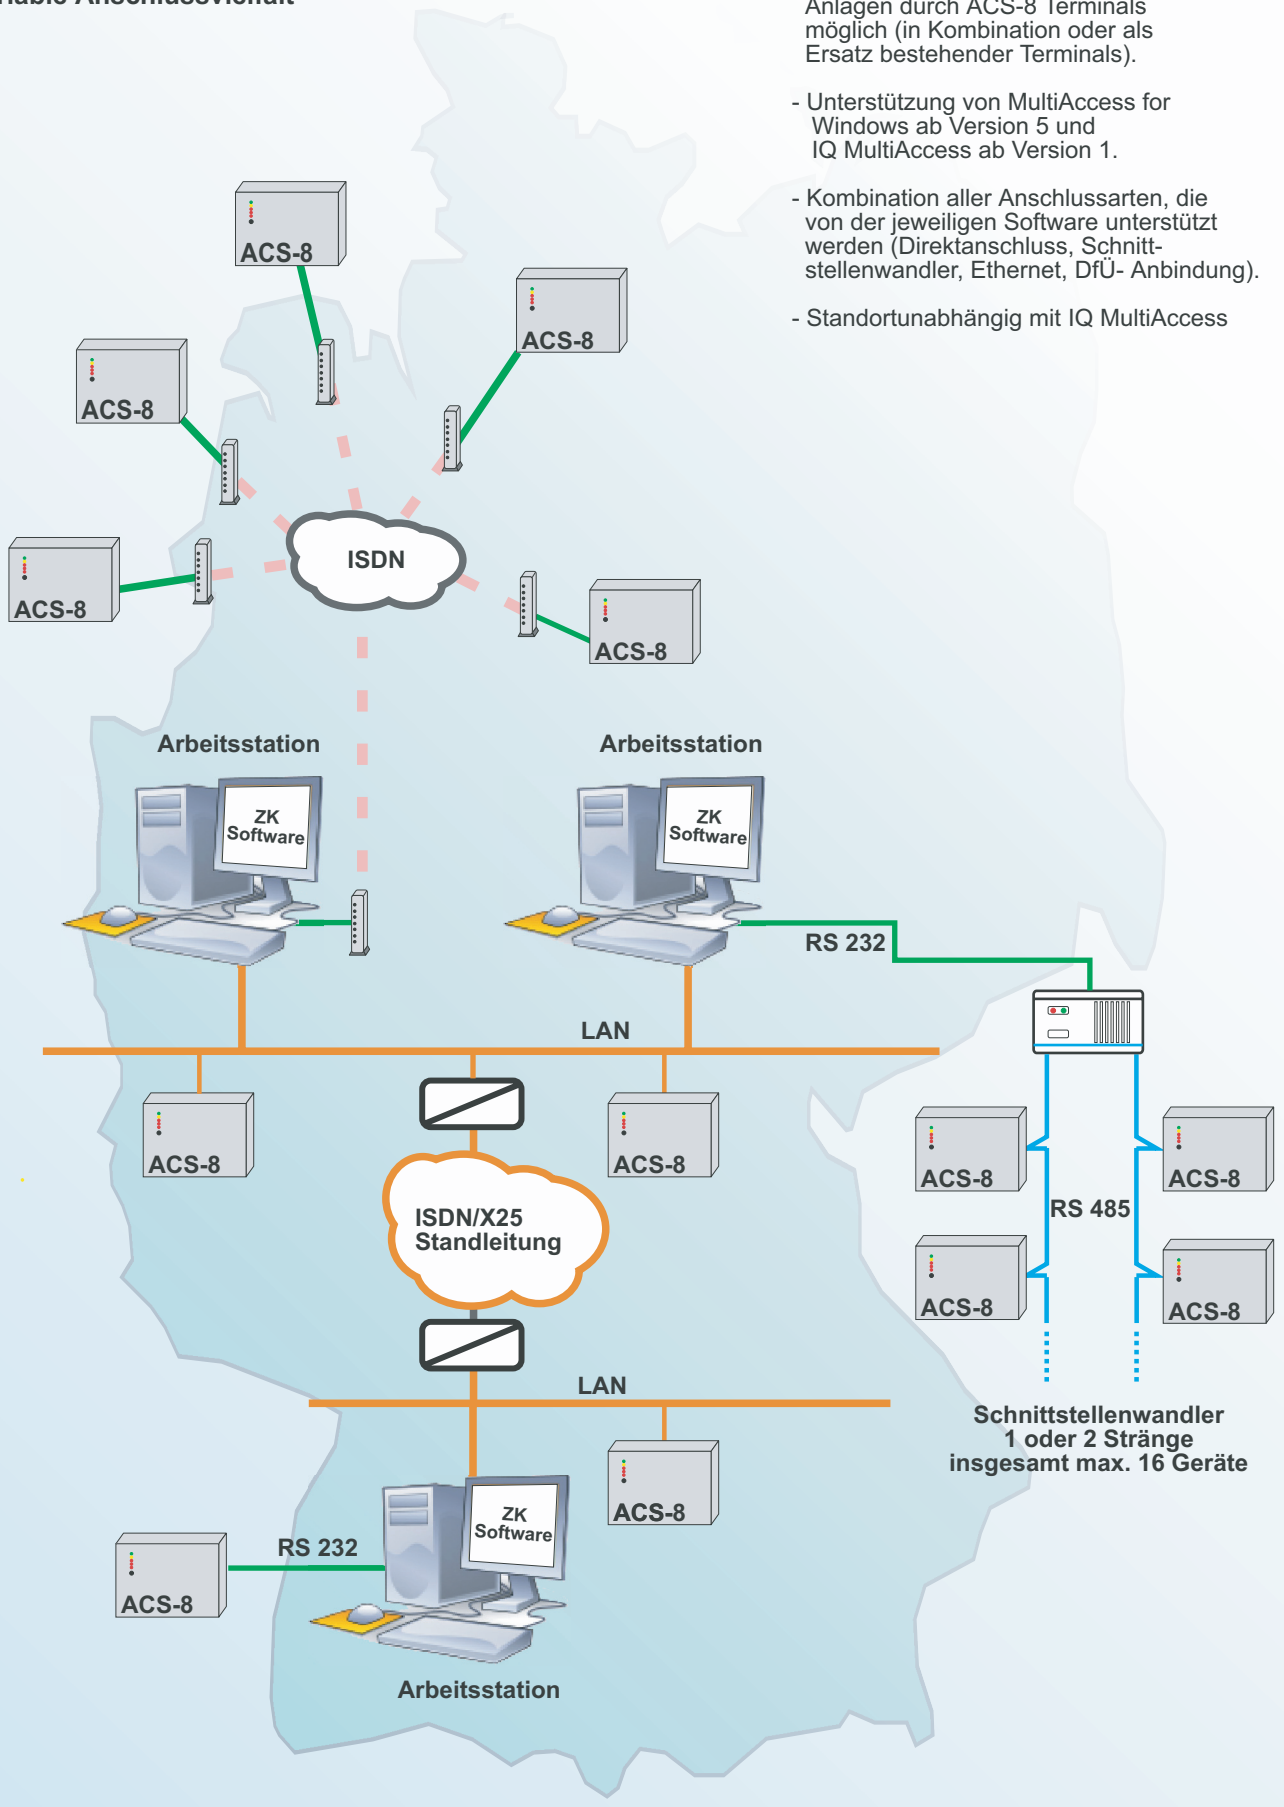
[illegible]

Anlagen durch ACS-8 Terminals möglich (in Kombination oder als Ersatz bestehender Terminals).

- Unterstützung von MultiAccess for Windows ab Version 5 und IQ MultiAccess ab Version 1.

- Kombination aller Anschlussarten, die von der jeweiligen Software unterstützt werden (Direktanschluss, Schnittstellenwandler, Ethernet, DfÜ- Anbindung).

- Standortunabhängig mit IQ MultiAccess

ACS-8

ACS-8

ACS-8

ACS-8

ISDN

ACS-8

Arbeitsstation

ZK Software

Arbeitsstation

ZK Software

RS 232

LAN

ACS-8

ACS-8

ISDN/X25 Standleitung

ACS-8

ACS-8

RS 485

ACS-8

ACS-8

LAN

Schnittstellenwandler
1 oder 2 Stränge
insgesamt max. 16 Geräte

ACS-8

ZK Software

RS 232

ACS-8

Arbeitsstation